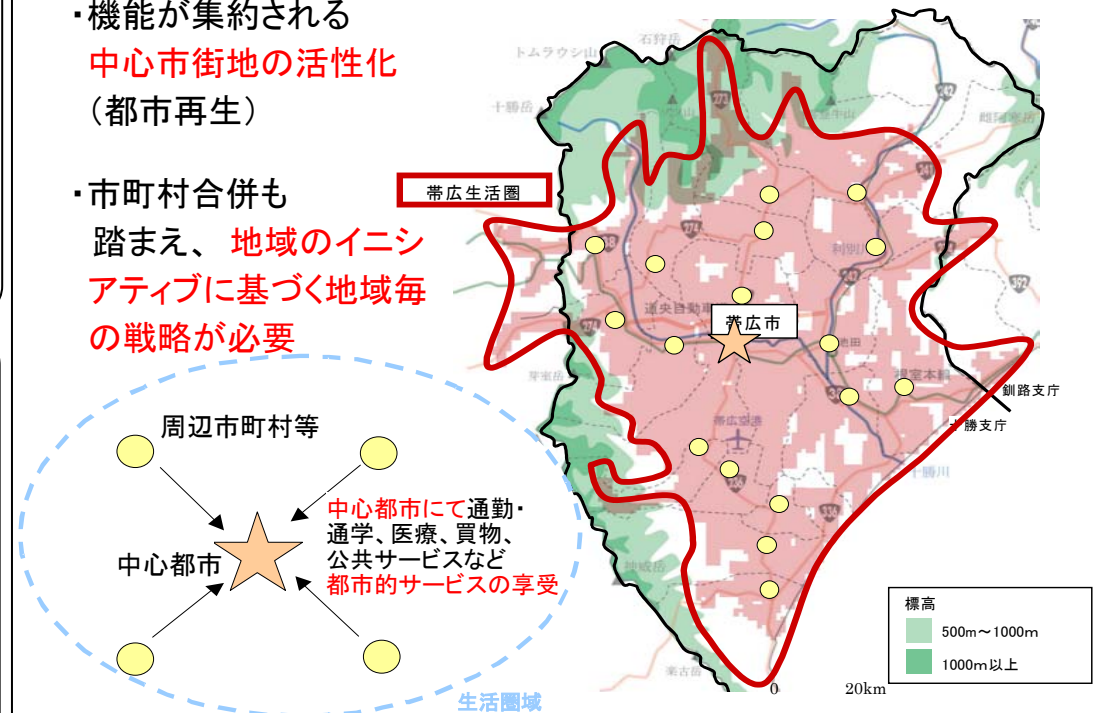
・機能が集約される
中心市街地の活性化
(都市再生)

・市町村合併も踏まえ、地域のイニシアティブに基づく地域毎の戦略が必要

帯広生活圏

帯広市

釧路支庁
十勝支庁

周辺市町村等

中心都市

中心都市にて通勤・通学、医療、買物、公共サービスなど都市的サービスの享受

生活圏域

| 標高 |
|---|
| 500m～1000m |
| 1000m以上 |

0 20km